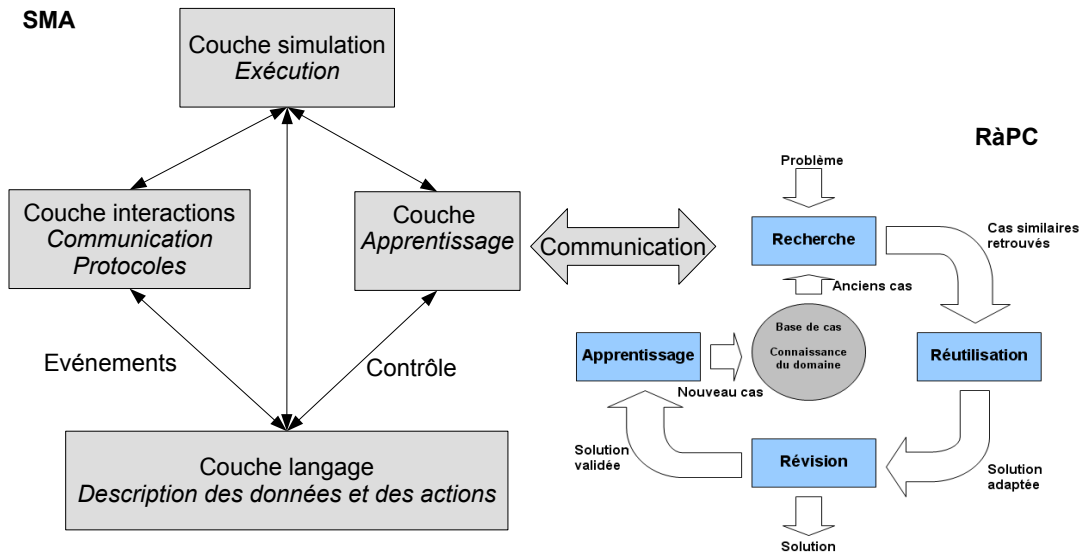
SMA

Couche simulation
*Exécution*

Couche interactions
*Communication*
*Protocoles*

Couche
*Apprentissage*

Communication

Evénements

Contrôle

Couche langage
*Description des données et des actions*

RàPC

Problème

Recherche

Cas similaires retrouvés

Anciens cas

Base de cas

Connaissance du domaine

Apprentissage

Réutilisation

Nouveau cas

Solution validée

Révision

Solution adaptée

Solution